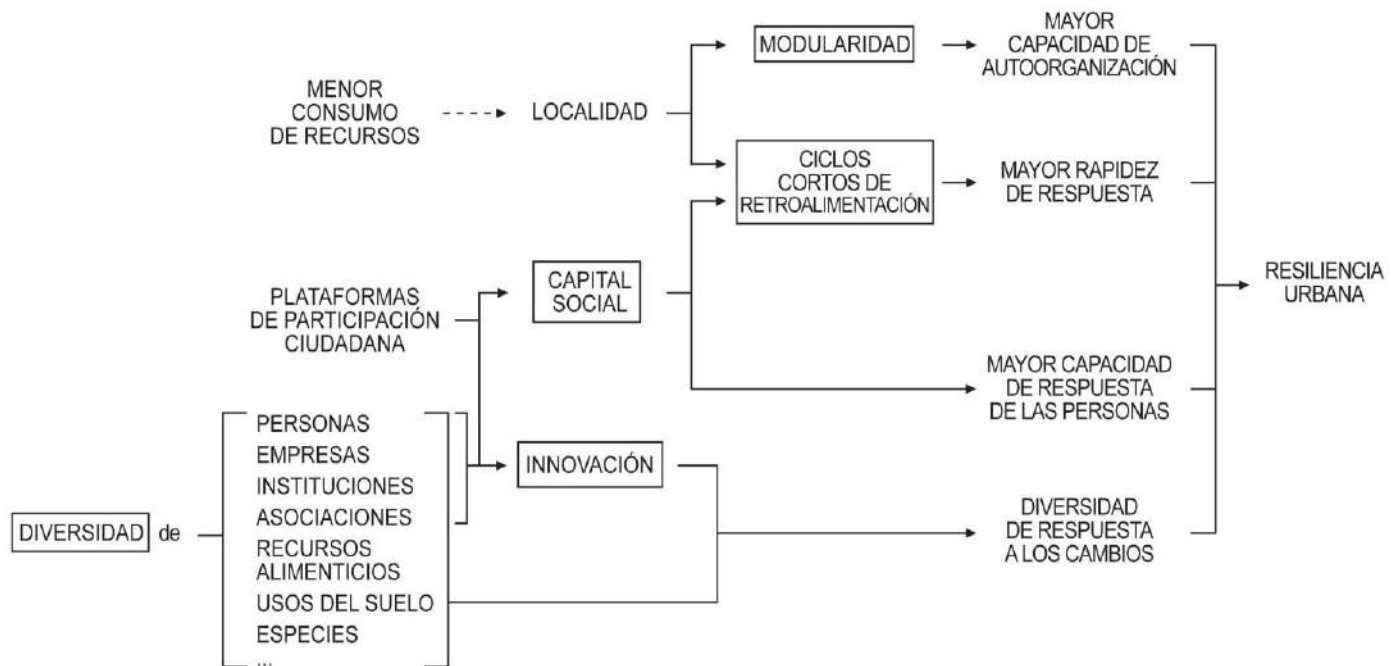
MENOR CONSUMO DE RECURSOS

LOCALIDAD

MODULARIDAD

MAYOR CAPACIDAD DE AUTOORGANIZACIÓN

CICLOS CORTOS DE RETROALIMENTACIÓN

MAYOR RAPIDEZ DE RESPUESTA

PLATAFORMAS DE PARTICIPACIÓN CIUDADANA

CAPITAL SOCIAL

RESILIENCIA URBANA

MAYOR CAPACIDAD DE RESPUESTA DE LAS PERSONAS

DIVERSIDAD de

PERSONAS
EMPRESAS
INSTITUCIONES
ASOCIACIONES
RECURSOS ALIMENTICIOS
USOS DEL SUELO
ESPECIES
...

INNOVACIÓN

DIVERSIDAD DE RESPUESTA A LOS CAMBIOS